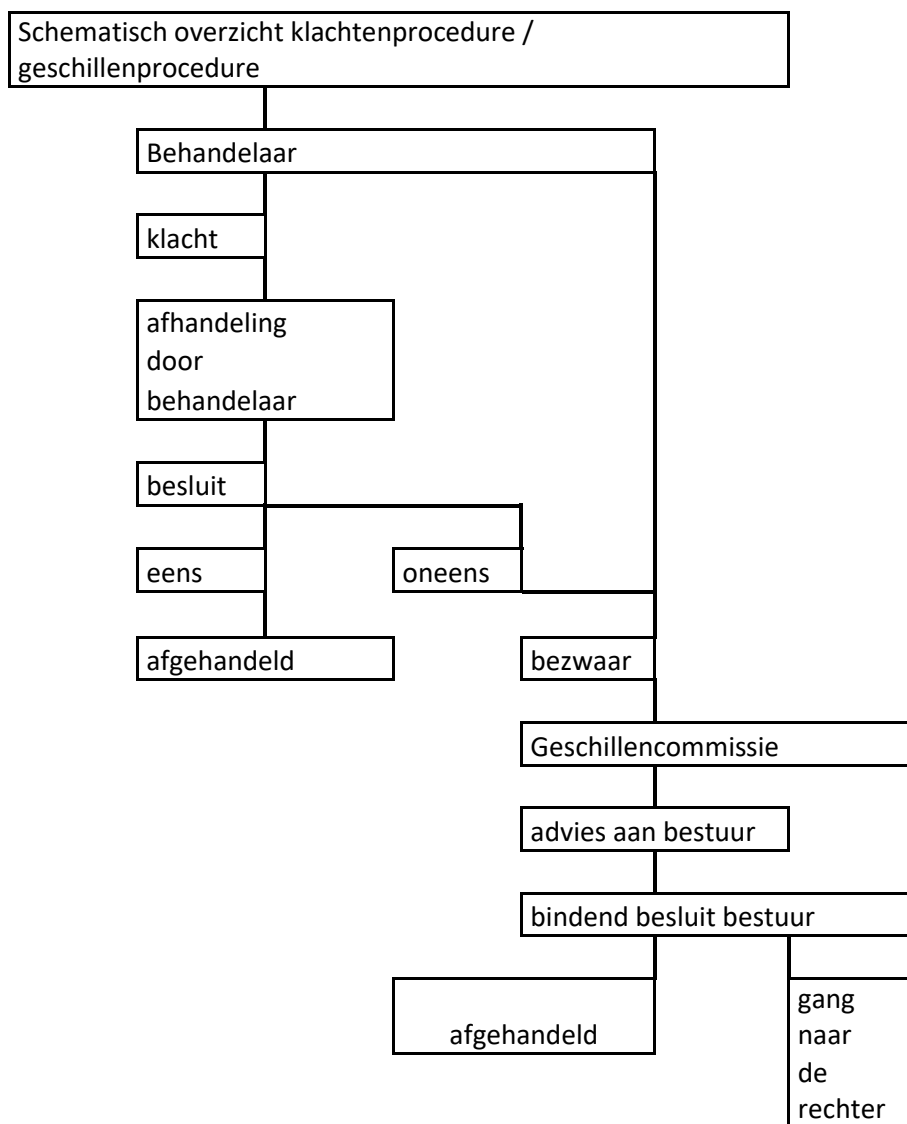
Schematisch overzicht klachtenprocedure / geschillenprocedure

Behandelaar

klacht

afhandeling door behandelaar

besluit

eens

oneens

afgehandeld

bezwaar

Geschillencommissie

advies aan bestuur

bindend besluit bestuur

afgehandeld

gang naar de rechter